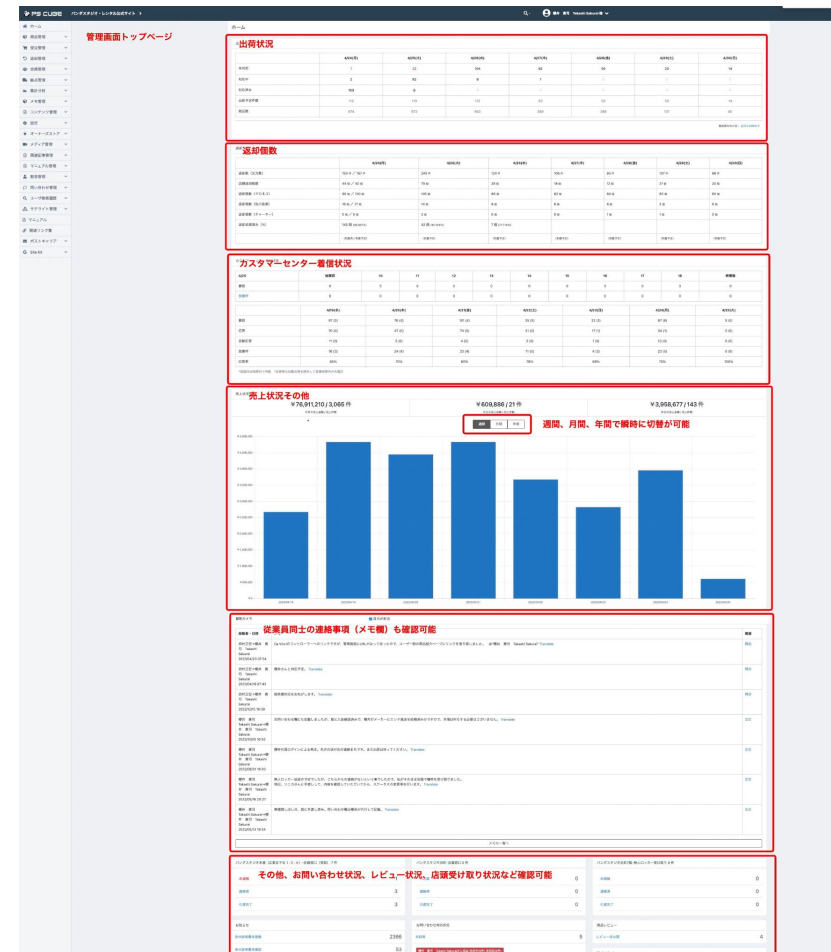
PS CUBE パンダスタジオ・レンタル公式サイト

ホーム

管理画面トップページ

出荷状況

返却個数

カスタマーセンター着信状況

売上状況その他

¥76,911,210 / 3,066 件

¥609,886 / 21 件

¥3,958,677 / 143 件

週間 月間 年間

週間、月間、年間で瞬時に切替が可能

従業員同士の連絡事項（メモ欄）も確認可能

その他、お問い合わせ状況、レビュー状況、店頭受け取り状況など確認可能

ホーム
商品管理
受注管理
返却管理
会員管理
拠点管理
集計分析
メモ管理
コンテンツ管理
設定
オーナーズストア
メディア管理
問題記事管理
マニュアル管理
数値管理
問い合わせ管理
ユーザー数管理
サテライト管理
マニュアル
関連リンク集
ボストキャップ
Site Kit

メモ一覧へ

未連絡 3
連絡済 3
対応完了 3

2366
53
5
4